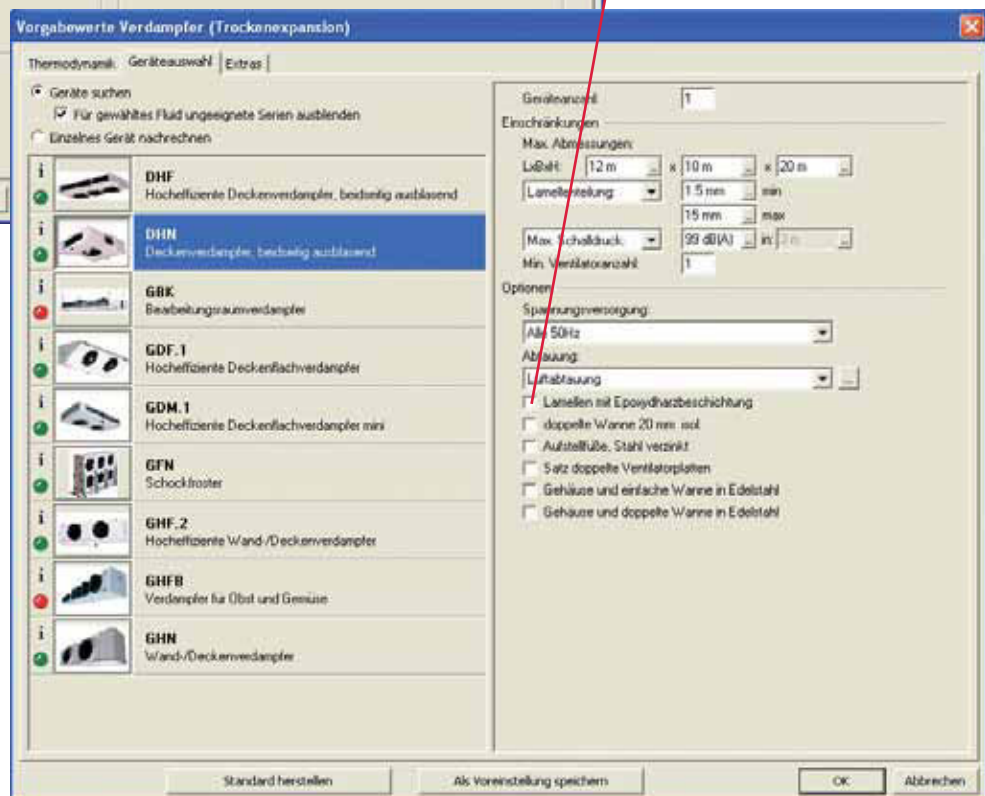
Vorgabewerte Verdampfer (Trockenexpansion)

Thermodynamik | Geräteauswahl | Extras

Geräte suchen
Für gewähltes Fluid ungeeignete Serien ausblenden
Einzelnes Gerät nachrechnen

i DHF
Hocheffiziente Deckenverdampfer, beidseitig ausblasend

i DHN
Deckenverdampfer, beidseitig ausblasend

i GBK
Bearbeitungsraumverdampfer

i GDF.1
Hocheffiziente Deckenflachverdampfer

i GDM.1
Hocheffiziente Deckenflachverdampfer mini

i GFN
Schockfroster

i GHF.2
Hocheffiziente Wand-/Deckenverdampfer

i GHFB
Verdampfer für Obst und Gemüse

i GHN
Wand-/Deckenverdampfer

Geräteanzahl 1
Einschränkungen
Max. Abmessungen:
LxBxH: 12 m x 10 m x 20 m
Lamellenteilung: 1.5 mm min
15 mm max
Max. Schalldruck: 99 dB(A) in: 2 m
Min. Ventilatoranzahl: 1
Optionen
Spannungsversorgung:
Alle 50Hz
Abtauung:
Luftabtauung
Lamellen mit Epoxydharzbeschichtung
doppelte Wanne 20 mm isol.
Aufstellfüße, Stahl verzinkt
Satz doppelte Ventilatorplatten
Gehäuse und einfache Wanne in Edelstahl
Gehäuse und doppelte Wanne in Edelstahl

Standard herstellen
Als Voreinstellung speichern
OK
Abbrechen